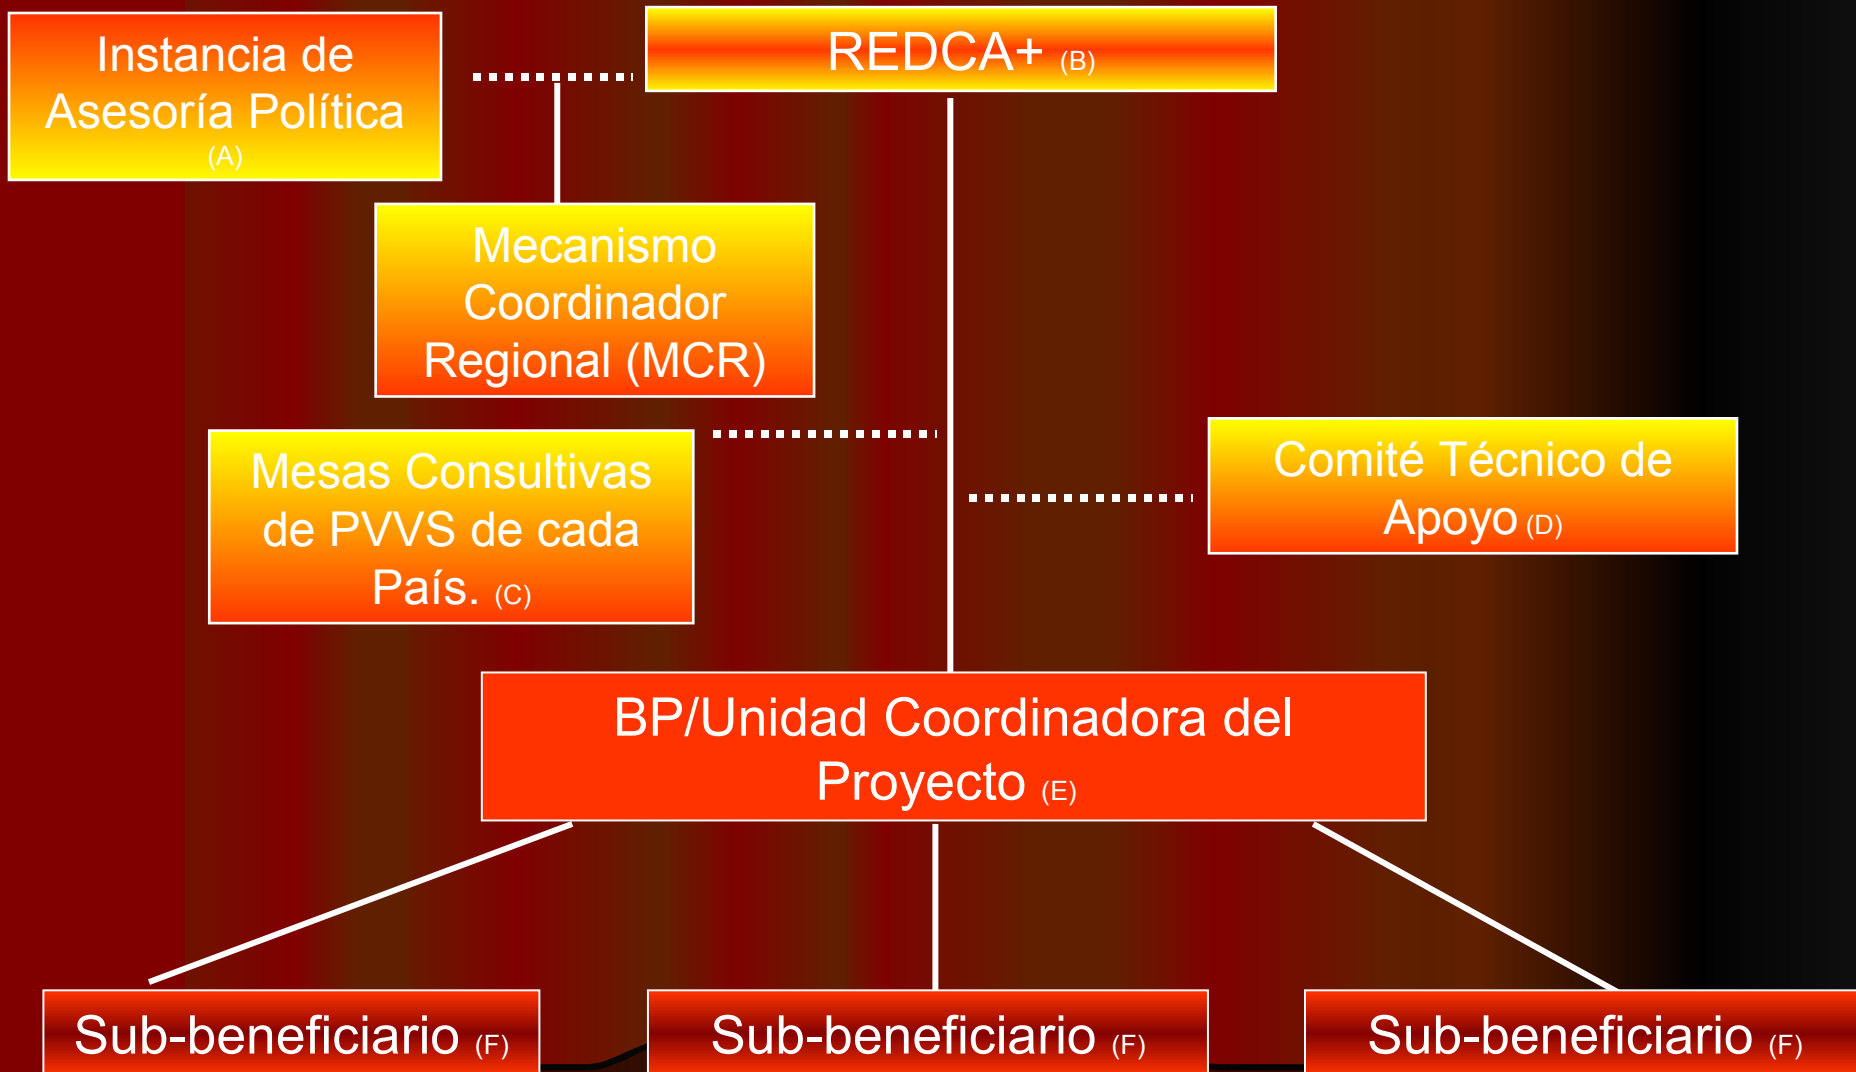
Instancia de Asesoría Política (A)

REDCA+ (B)

Mecanismo Coordinador Regional (MCR)

Mesas Consultivas de PVVS de cada País. (C)

Comité Técnico de Apoyo (D)

BP/Unidad Coordinadora del Proyecto (E)

Sub-beneficiario (F)

Sub-beneficiario (F)

Sub-beneficiario (F)